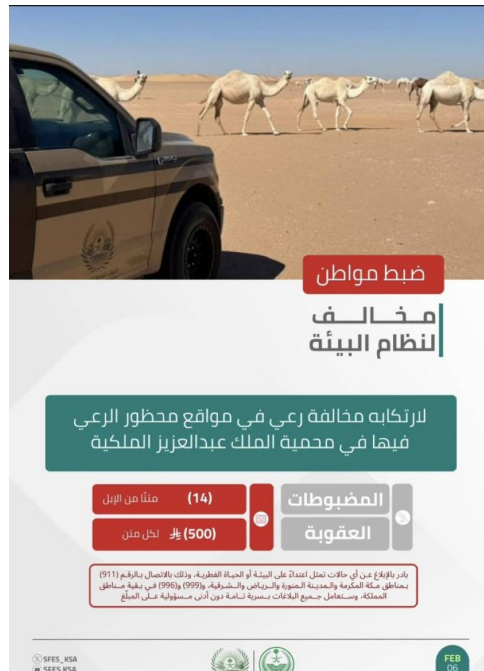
ضبط مواطن

مخالف
لنظام البيئة

لارتكابه مخالفة رعي في مواقع محظور الرعي فيها في محمية الملك عبدالعزيز الملكية

المضبوطات
(14) متنًا من الإبل

العقوبة
(500) ﷼ لكل متن

بادر بالإبلاغ عن أي حالات تمثل اعتداءً على البيئة أو الحياة الفطرية، وذلك بالاتصال بالرقم (911) بمناطق مكة المكرمة والمدينة المنورة والرياض والشرقية، و(999) و(996) في بقية مناطق المملكة، وستعامل جميع البلاغات بسرية تامة دون أدنى مسؤولية على المبلغ

SFES_KSA
SFES.KSA

FEB
06